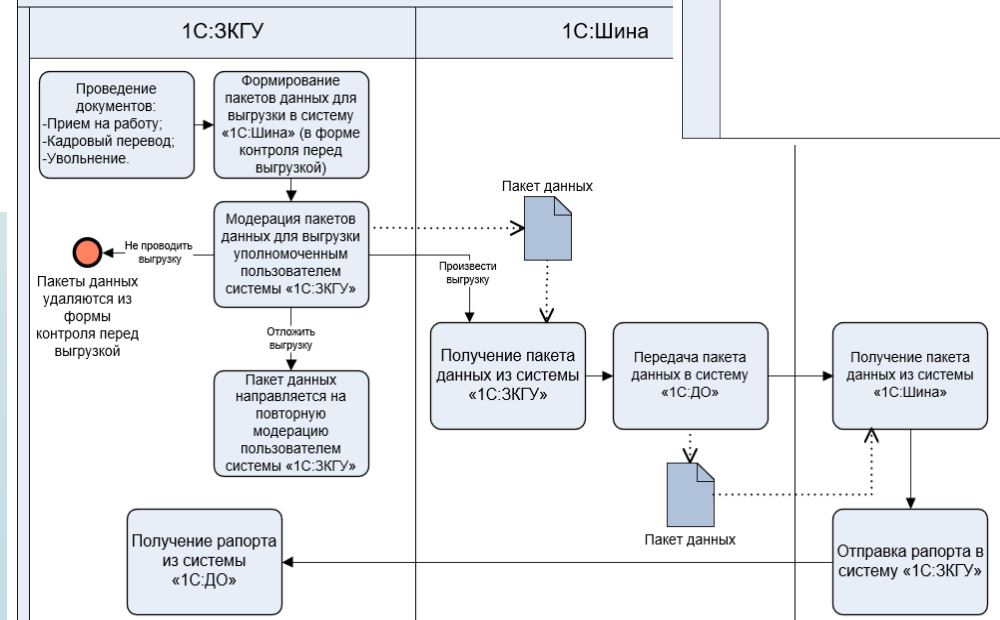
1С:ЗКГУ

1С:Шина

Проведение документов:
-Прием на работу;
-Кадровый перевод;
-Увольнение.

Формирование пакетов данных для выгрузки в систему «1С:Шина» (в форме контроля перед выгрузкой)

Модерация пакетов данных для выгрузки уполномоченным пользователем системы «1С:ЗКГУ»

Не проводить выгрузку

Пакеты данных удаляются из формы контроля перед выгрузкой

Отложить выгрузку

Пакет данных направляется на повторную модерацию пользователем системы «1С:ЗКГУ»

Пакет данных

Произвести выгрузку

Получение пакета данных из системы «1С:ЗКГУ»

Передача пакета данных в систему «1С:ДО»

Получение пакета данных из системы «1С:Шина»

Пакет данных

Отправка рапорта в систему «1С:ЗКГУ»

Получение рапорта из системы «1С:ДО»